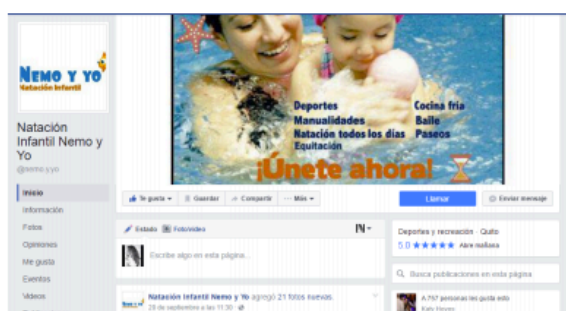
NEMO Y YO
Natación Infantil

Natación Infantil Nemo y Yo
@nemo.y.yo

Inicio
Información
Fotos
Opiniones
Me gusta
Eventos
Videos

Deportes
Manualidades
Natación todos los días
Equitación
Cocina fría
Baile
Paseos
¡Únete ahora!

Te gusta
Guardar
Compartir
Más
Llamar
Enviar mensaje

Estado
Foto/video
Escribe algo en esta página...

Deportes y recreación · Quito
5.0 ★★★★★ Abre mañana

Busca publicaciones en esta página

Natación Infantil Nemo y Yo agregó 21 fotos nuevas.
28 de septiembre a las 11:30

A 757 personas les gusta esto